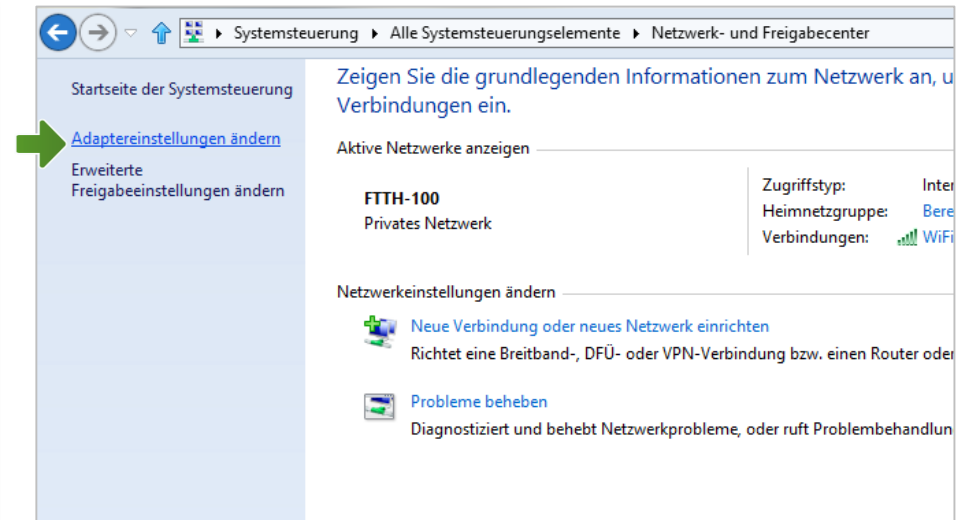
Systemsteuerung ▸ Alle Systemsteuerungselemente ▸ Netzwerk- und Freigabecenter

Startseite der Systemsteuerung

Adaptereinstellungen ändern

Erweiterte Freigabeeinstellungen ändern

Zeigen Sie die grundlegenden Informationen zum Netzwerk an, u Verbindungen ein.

Aktive Netzwerke anzeigen

FTTH-100
Privates Netzwerk

Zugriffstyp: Inter
Heimnetzgruppe: Bere
Verbindungen: WiFi

Netzwerkeinstellungen ändern

Neue Verbindung oder neues Netzwerk einrichten
Richtet eine Breitband-, DFÜ- oder VPN-Verbindung bzw. einen Router oder

Probleme beheben
Diagnostiziert und behebt Netzwerkprobleme, oder ruft Problembehandlun